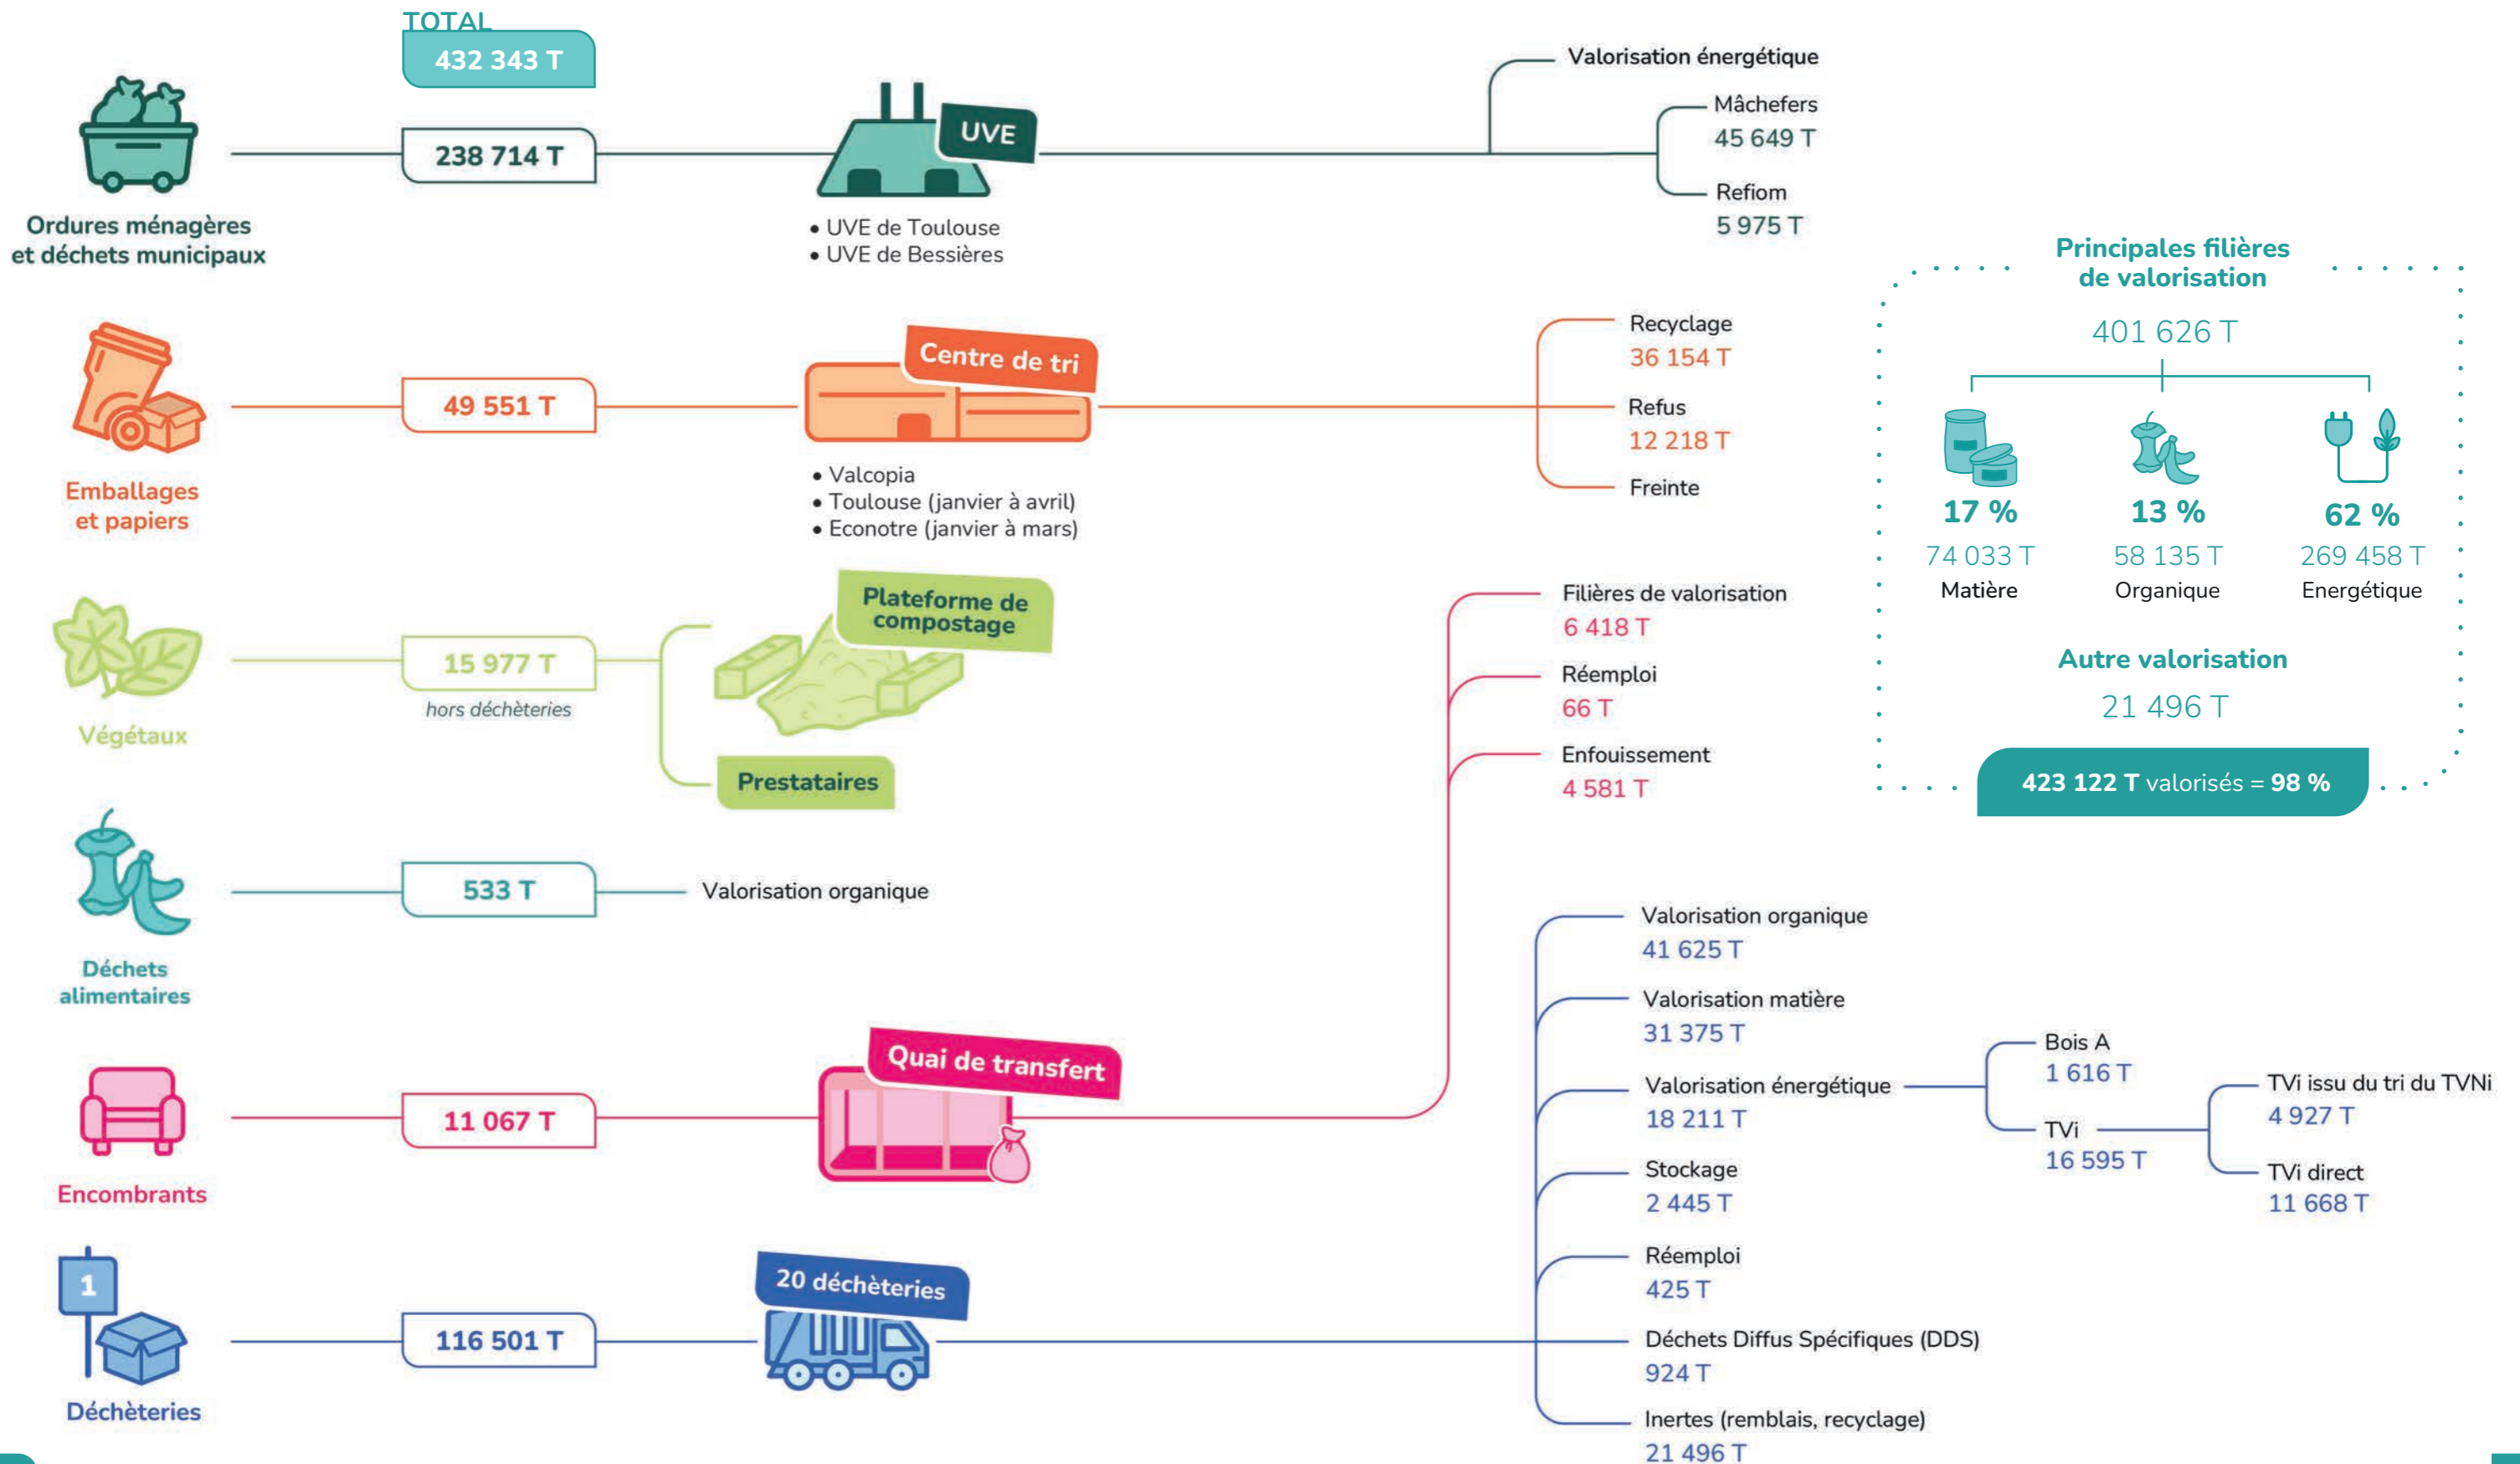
TOTAL
432 343 T

Ordures ménagères et déchets municipaux
238 714 T
UVE
• UVE de Toulouse
• UVE de Bessières
Valorisation énergétique
Mâchefers
45 649 T
Refiom
5 975 T

Emballages et papiers
49 551 T
Centre de tri
• Valcopia
• Toulouse (janvier à avril)
• Econotre (janvier à mars)
Recyclage
36 154 T
Refus
12 218 T
Freinte

Végétaux
15 977 T
hors déchèteries
Plateforme de compostage
Prestataires

Déchets alimentaires
533 T
Valorisation organique

Encombrants
11 067 T
Quai de transfert
Filières de valorisation
6 418 T
Réemploi
66 T
Enfouissement
4 581 T

Déchèteries
116 501 T
20 déchèteries
Valorisation organique
41 625 T
Valorisation matière
31 375 T
Valorisation énergétique
18 211 T
Bois A
1 616 T
TVi
16 595 T
TVi issu du tri du TVNi
4 927 T
TVi direct
11 668 T
Stockage
2 445 T
Réemploi
425 T
Déchets Diffus Spécifiques (DDS)
924 T
Inertes (remblais, recyclage)
21 496 T

Principales filières de valorisation
401 626 T
17 %
74 033 T
Matière
13 %
58 135 T
Organique
62 %
269 458 T
Energétique
Autre valorisation
21 496 T
423 122 T valorisés = 98 %